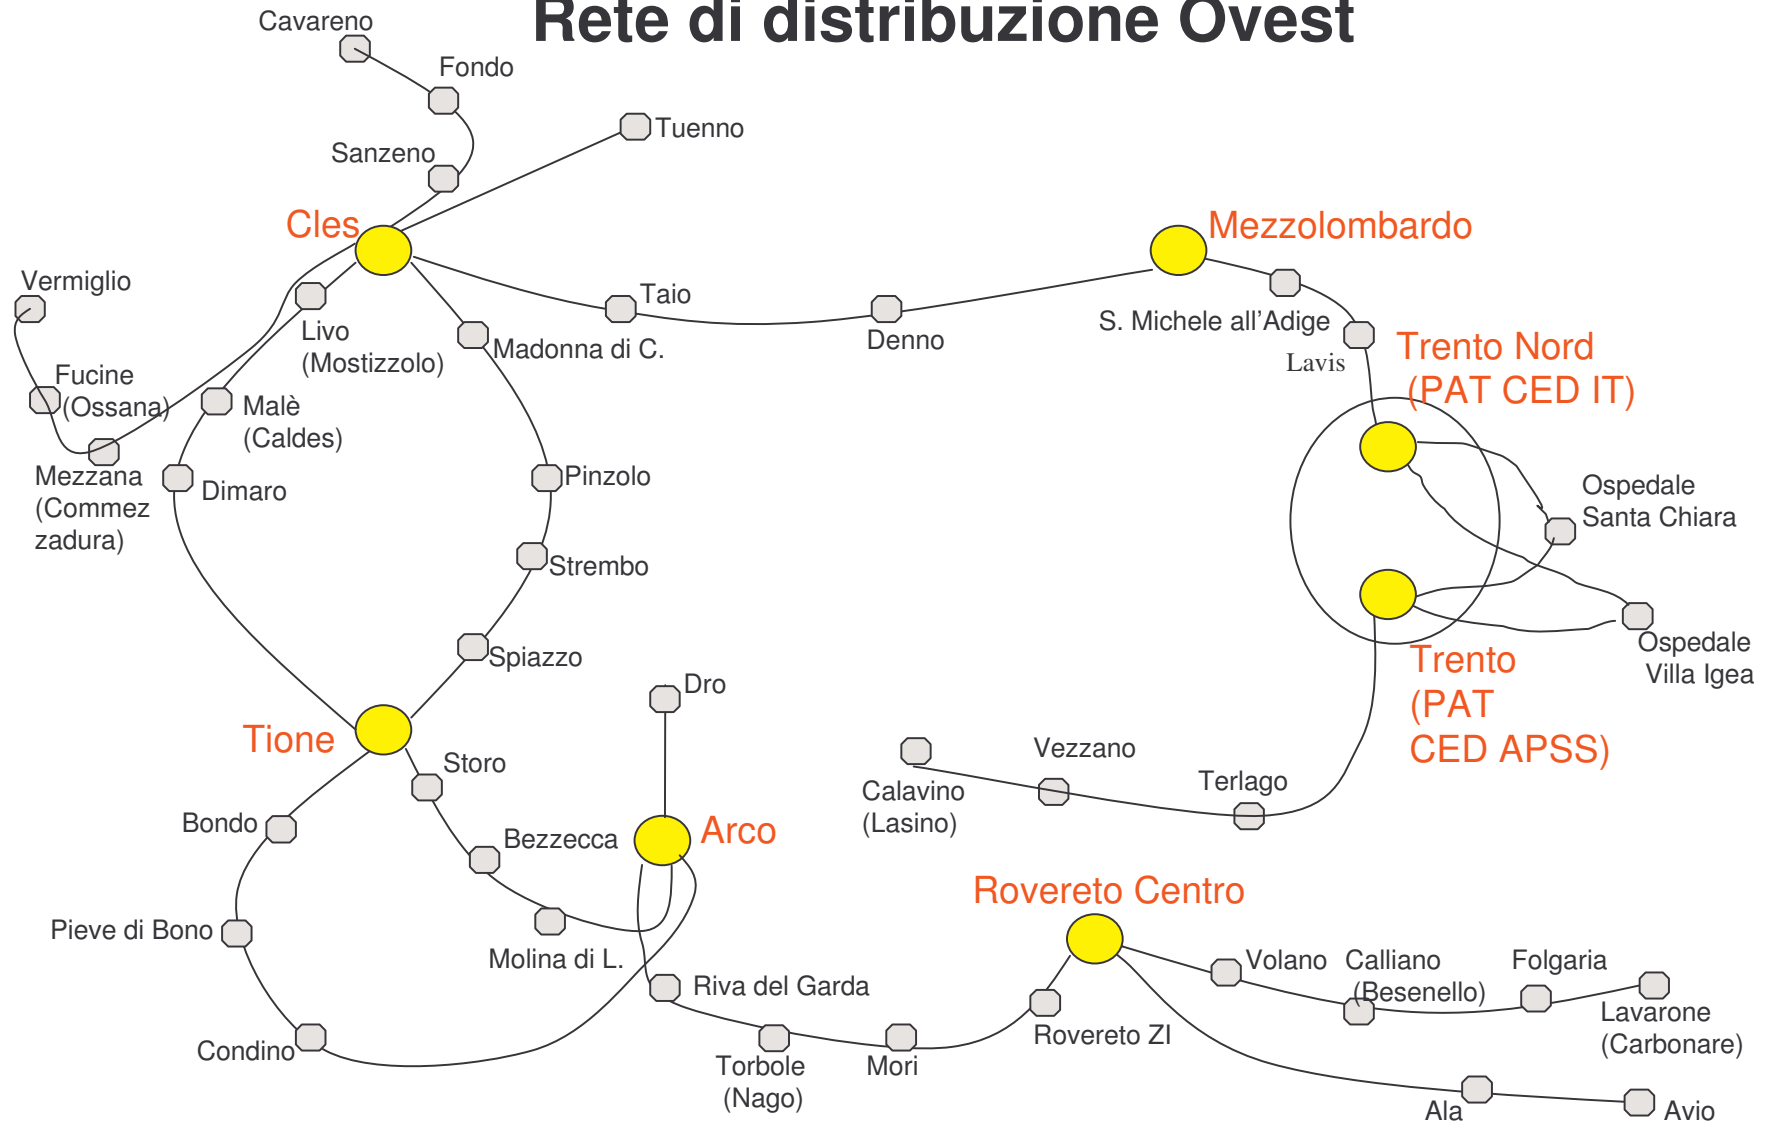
Rete di distribuzione Ovest

Cavareno
Fondo
Tuenno
Sanzeno
Cles
Mezzolombardo
Vermiglio
Livo (Mostizzolo)
Taio
Denno
S. Michele all'Adige
Lavis
Madonna di C.
Trento Nord (PAT CED IT)
Fucine (Ossana)
Malè (Caldes)
Mezzana (Commezzadura)
Dimaro
Pinzolo
Ospedale Santa Chiara
Strembo
Spiazzo
Ospedale Villa Igea
Dro
Trento (PAT CED APSS)
Tione
Storo
Vezzano
Calavino (Lasino)
Terlago
Bondo
Bezzecca
Arco
Rovereto Centro
Pieve di Bono
Molina di L.
Volano
Calliano (Besenello)
Folgaria
Riva del Garda
Lavarone (Carbonare)
Condino
Rovereto ZI
Torbole (Nago)
Mori
Ala
Avio